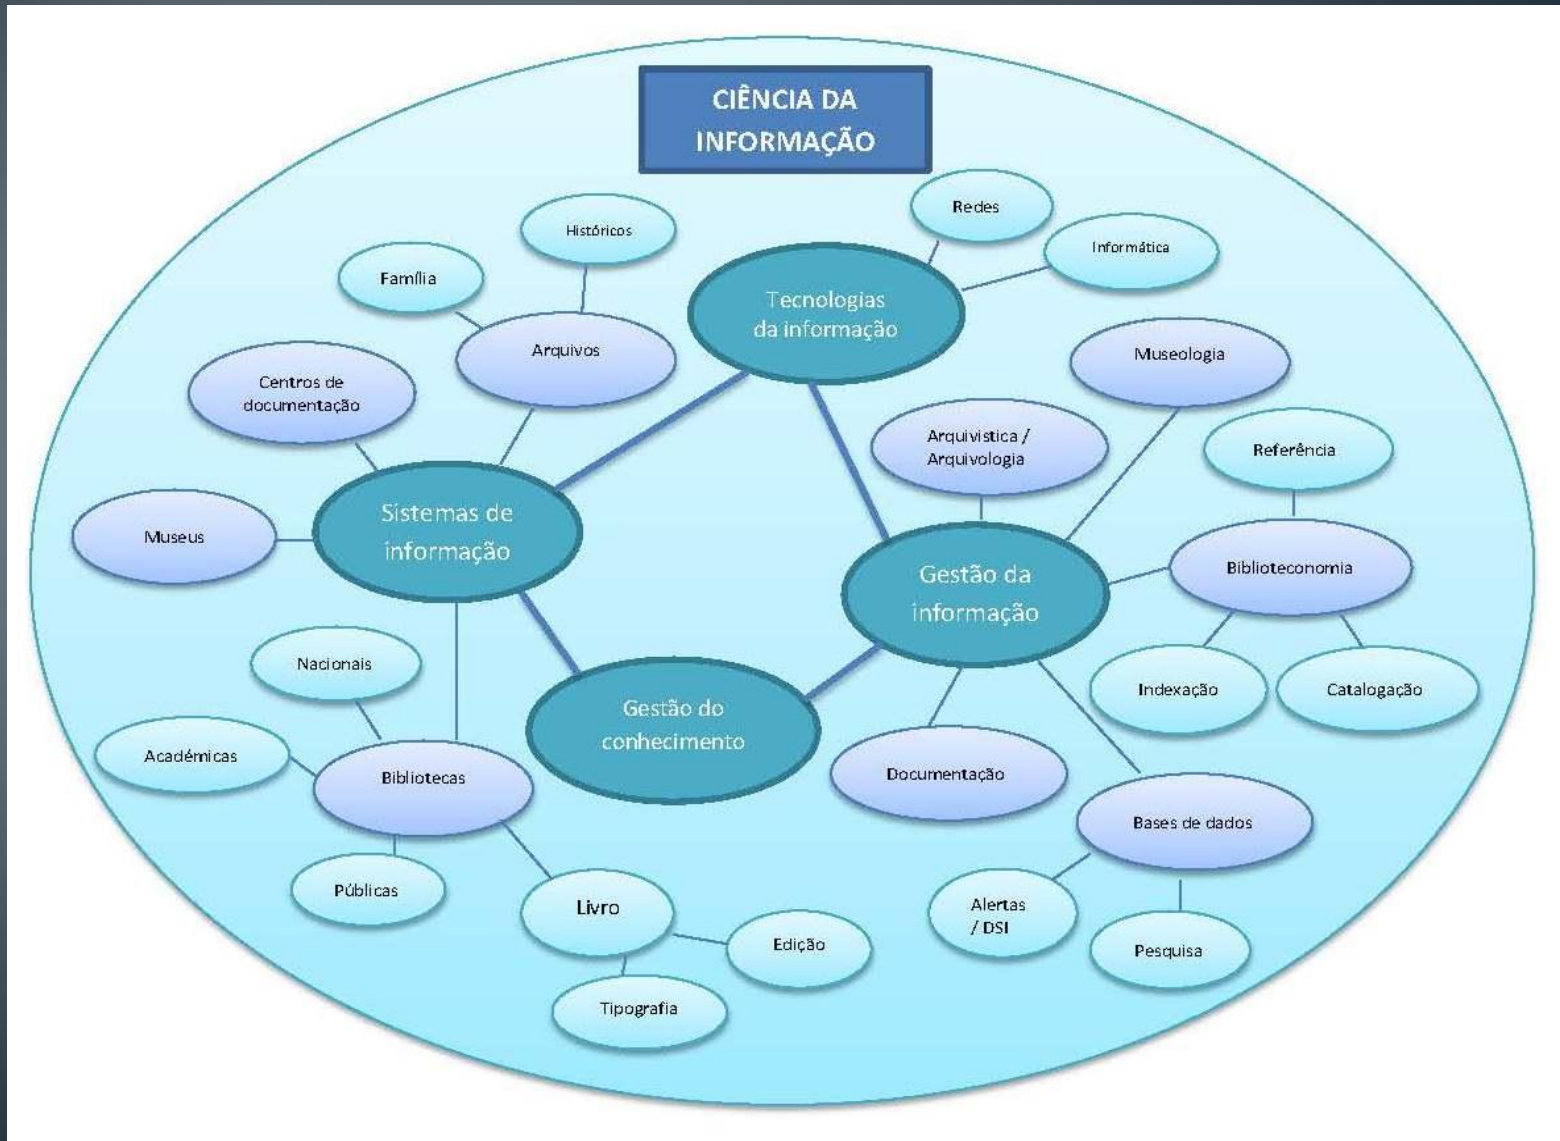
CIÊNCIA DA INFORMAÇÃO

Históricos

Família

Arquivos

Redes

Informática

Tecnologias da informação

Centros de documentação

Museologia

Arquivistica / Arquivologia

Referência

Museus

Sistemas de informação

Gestão da informação

Biblioteconomia

Nacionais

Gestão do conhecimento

Indexação

Catalogação

Académicas

Bibliotecas

Documentação

Bases de dados

Públicas

Livro

Alertas / DSI

Edição

Pesquisa

Tipografia